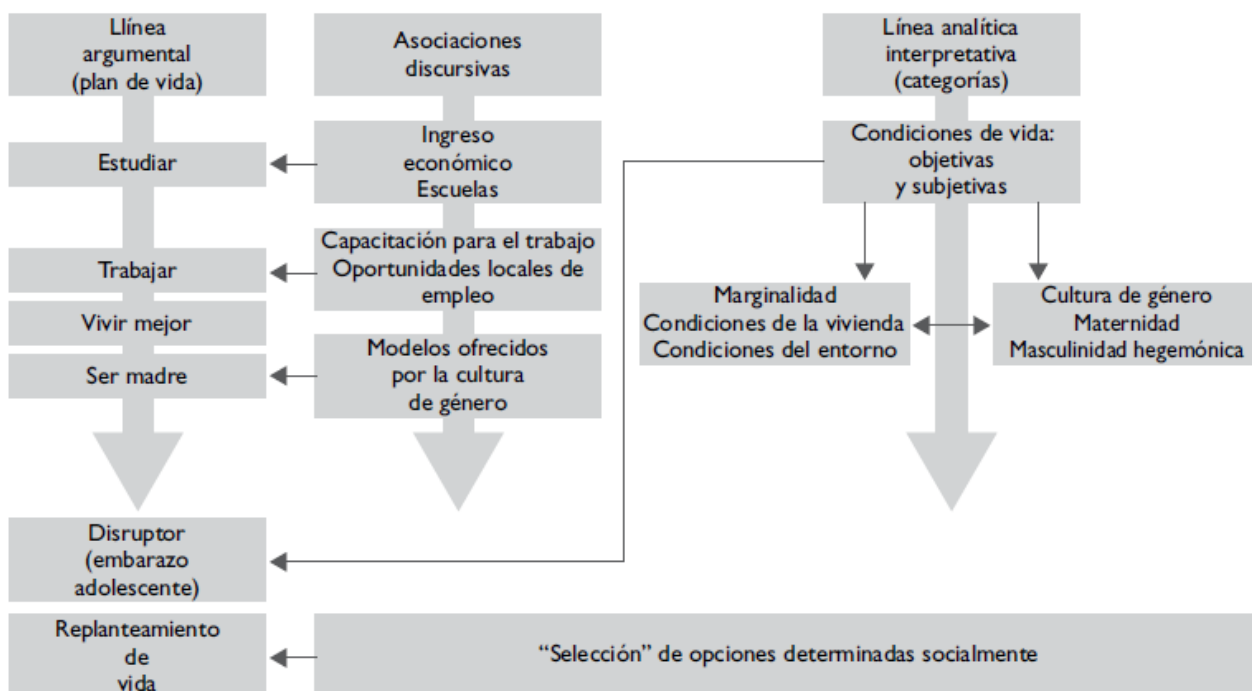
Llínea argumental (plan de vida)

Estudiar

Trabajar

Vivir mejor

Ser madre

Asociaciones discursivas

Ingreso económico Escuelas

Capacitación para el trabajo Oportunidades locales de empleo

Modelos ofrecidos por la cultura de género

Línea analítica interpretativa (categorías)

Condiciones de vida: objetivas y subjetivas

Marginalidad Condiciones de la vivienda Condiciones del entorno

Cultura de género Maternidad Masculinidad hegemónica

Disruptor (embarazo adolescente)

Replanteamiento de vida

"Selección" de opciones determinadas socialmente